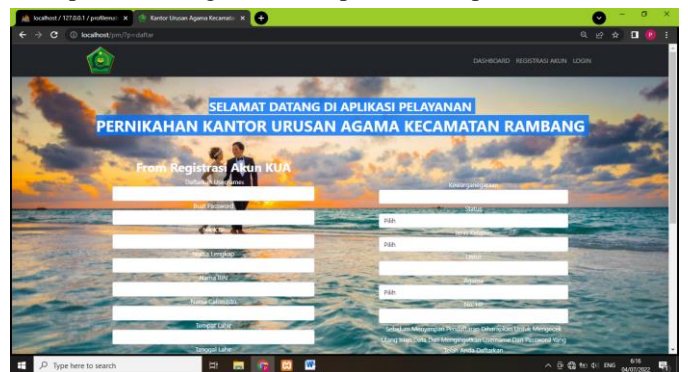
localhost / 127.0.0.1 / profilemas ×
Kantor Urusan Agama Kecamatan ×
localhost/pm/?p=daftar

DASHBOARD REGISTRASI AKUN LOGIN

SELAMAT DATANG DI APLIKASI PELAYANAN
PERNIKAHAN KANTOR URUSAN AGAMA KECAMATAN RAMBANG

From Registrasi Akun KUA

Daftarkan Username
Buat Password
Nick Name
Nama Lengkap
Nama Istri
Nama Calon Istri
Tempat Lahir
Tanggal Lahir

Kewarganegaraan
Status
Pilih
Jenis Kelamin
Pilih
Pekerjaan
Agama
Pilih
No. HP
Sebelum Menyimpan Pendaftaran Diharapkan Untuk Mengecek Ulang lagi Data Dan Mengingat Username Dan Password Yang Telah Anda Daftarkan

Type here to search
ENG 6:16 04/07/2022